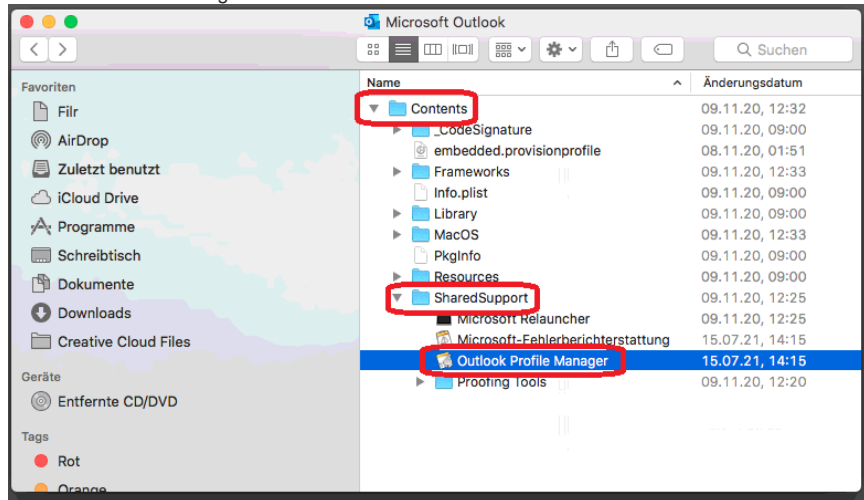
Microsoft Outlook

Suchen

Favoriten
Filr
AirDrop
Zuletzt benutzt
iCloud Drive
Programme
Schreibtisch
Dokumente
Downloads
Creative Cloud Files

Geräte
Entfernte CD/DVD

Tags
Rot
Orange

| Name | Änderungsdatum |
|---|---|
| Contents | 09.11.20, 12:32 |
| _CodeSignature | 09.11.20, 09:00 |
| embedded.provisionprofile | 08.11.20, 01:51 |
| Frameworks | 09.11.20, 12:33 |
| Info.plist | 09.11.20, 09:00 |
| Library | 09.11.20, 09:00 |
| MacOS | 09.11.20, 12:33 |
| PkgInfo | 09.11.20, 09:00 |
| Resources | 09.11.20, 09:00 |
| SharedSupport | 09.11.20, 12:25 |
| Microsoft Relauncher | 09.11.20, 12:25 |
| Microsoft-Fehlerberichterstattung | 15.07.21, 14:15 |
| Outlook Profile Manager | 15.07.21, 14:15 |
| Proofing Tools | 09.11.20, 12:20 |